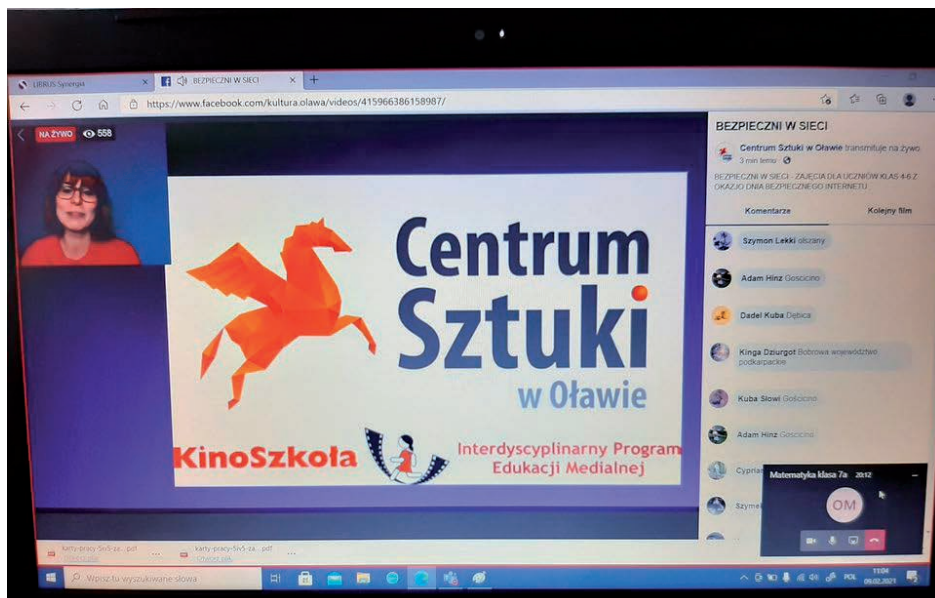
LIBRUS Synergia
BEZPIECZNI W SIECI
https://www.facebook.com/kultura.olawa/videos/415966386158987/

NA ŻYWO 558

Centrum Sztuki w Oławie

KinoSzkoła

Interdyscyplinarny Program Edukacji Medialnej

BEZPIECZNI W SIECI
Centrum Sztuki w Oławie transmituje na żywo.
3 min temu
BEZPIECZNI W SIECI - ZAJĘCIA DLA UCZNIÓW KLAS 4-6 Z OKAZJI DNIA BEZPIECZNEGO INTERNETU

Komentarze
Kolejny film

Szymon Lekki olszany
Adam Hinz Gościcino
Dadel Kuba Dębica
Kinga Dziurgot Bobrowa województwo podkarpackie
Kuba Słowi Gościcino
Adam Hinz Gościcino
Cyprian
Szymek

Matematyka klasa 7a 20:12
OM

karty-pracy-5iv5-za....pdf
karty-pracy-5iv5-za....pdf

Wpisz tu wyszukiwane słowa

POL
11:04
09.02.2021